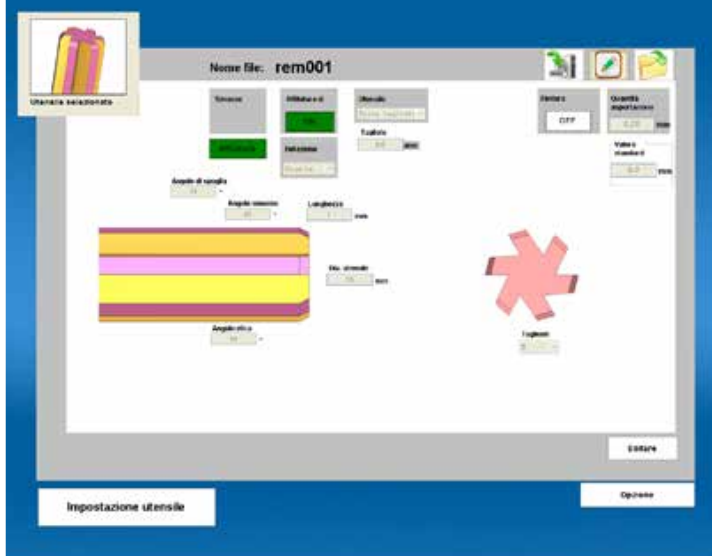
Utensile selezionato

Nome file: rem001

Sinistra

Affilatura di

Utensile

Taglio

Selezione

Sensore

OFF

Quantità asportazione

mm

Valore standard

mm

Angolo di spoglia

Angolo smusso

Lunghezza

mm

Dia. utensile

mm

Angolo elica

Taglienti

Uscire

Opzione

Impostazione utensile